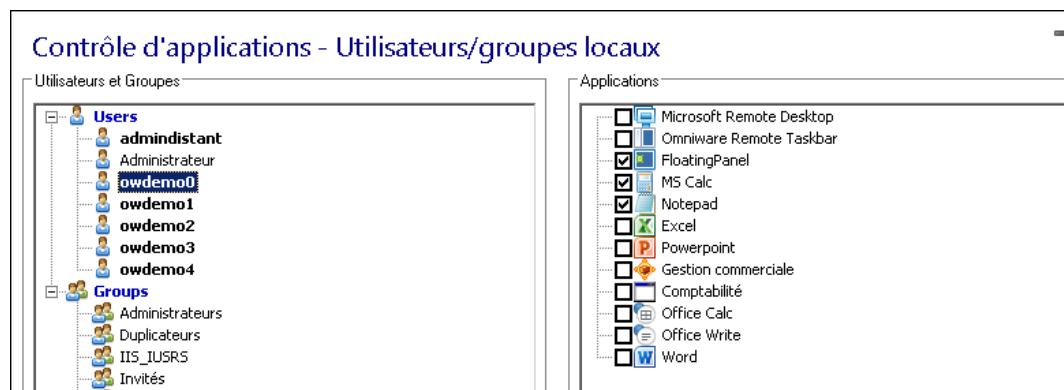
Contrôle d'applications - Utilisateurs/groupes locaux

Utilisateurs et Groupes

Users
admindistant
Administrateur
owdemo0
owdemo1
owdemo2
owdemo3
owdemo4
Groups
Administrateurs
Duplicateurs
IIS_IUSRS
Invités

Applications

Microsoft Remote Desktop
Omniware Remote Taskbar
FloatingPanel
MS Calc
Notepad
Excel
Powerpoint
Gestion commerciale
Comptabilité
Office Calc
Office Write
Word